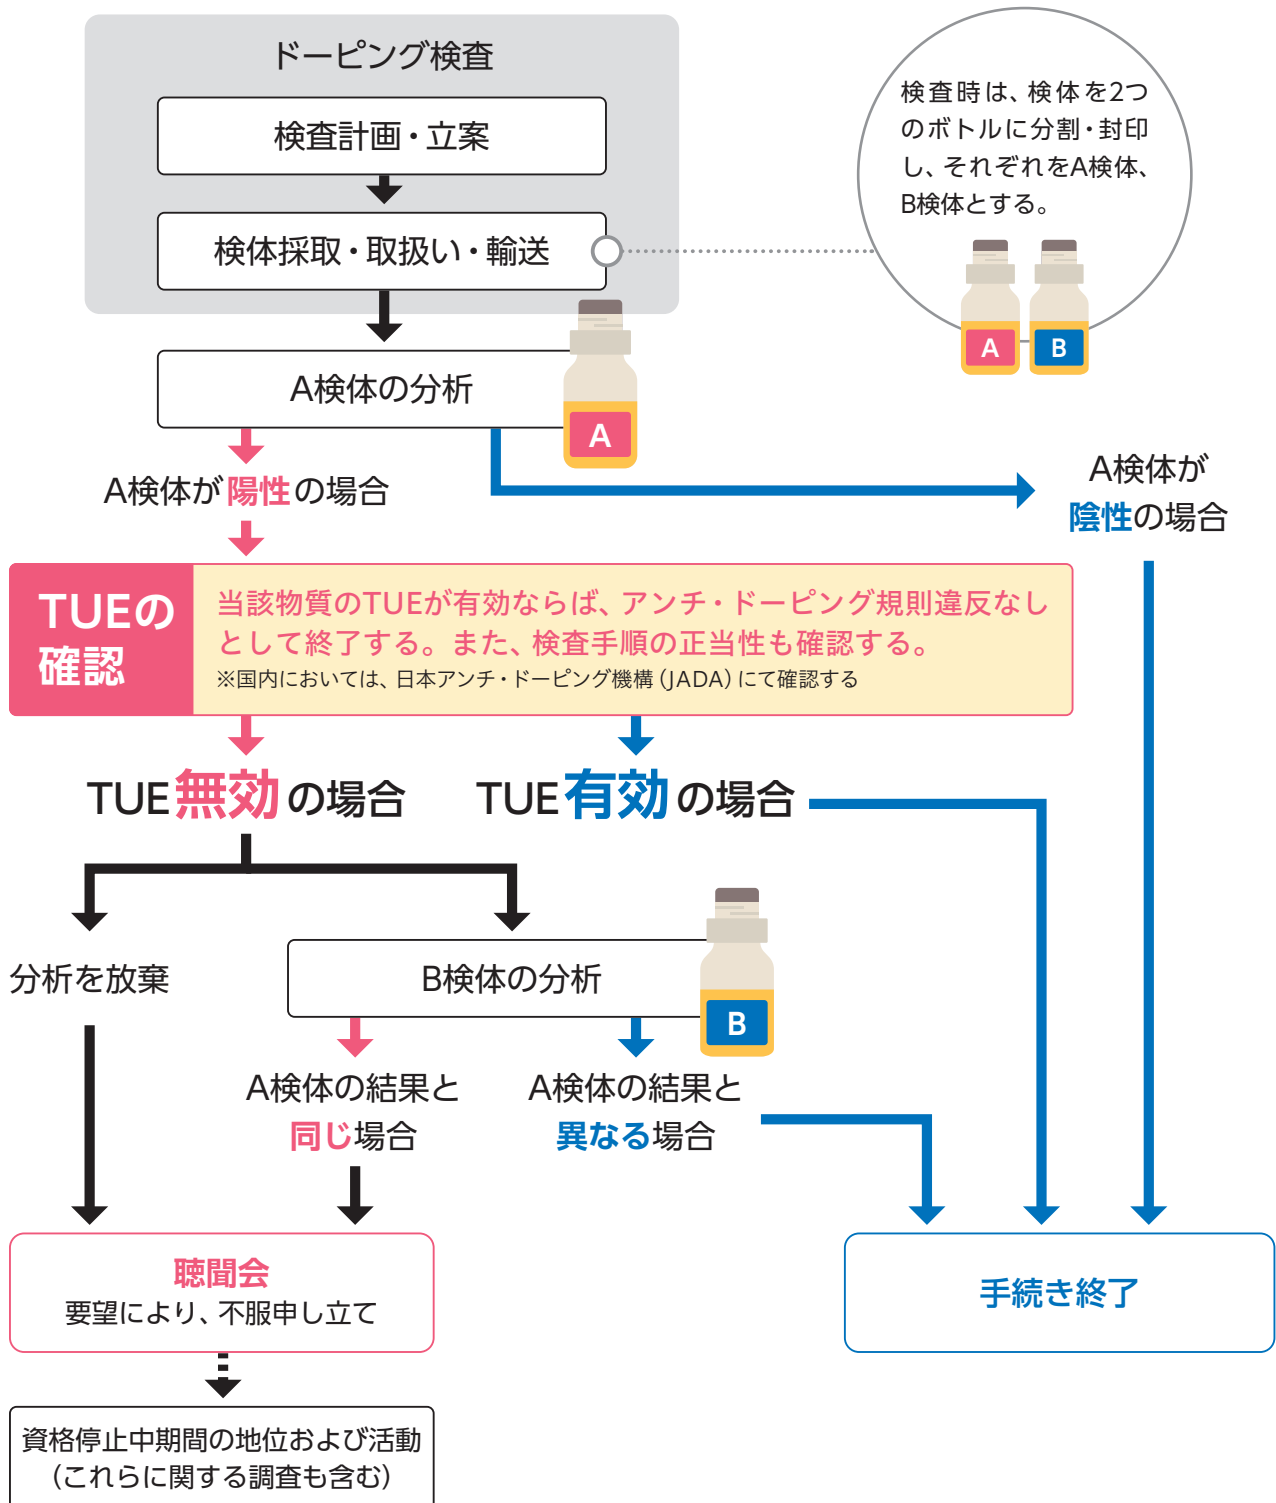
ドーピング検査

検査計画・立案

検体採取・取扱い・輸送

検査時は、検体を2つのボトルに分割・封印し、それぞれをA検体、B検体とする。

A

B

A検体の分析

A

A検体が陽性の場合

A検体が陰性の場合

TUEの確認

当該物質のTUEが有効ならば、アンチ・ドーピング規則違反なしとして終了する。また、検査手順の正当性も確認する。
※国内においては、日本アンチ・ドーピング機構（JADA）にて確認する

TUE無効の場合

TUE有効の場合

分析を放棄

B検体の分析

B

A検体の結果と同じ場合

A検体の結果と異なる場合

聴聞会
要望により、不服申し立て

手続き終了

資格停止中期間の地位および活動（これらに関する調査も含む）